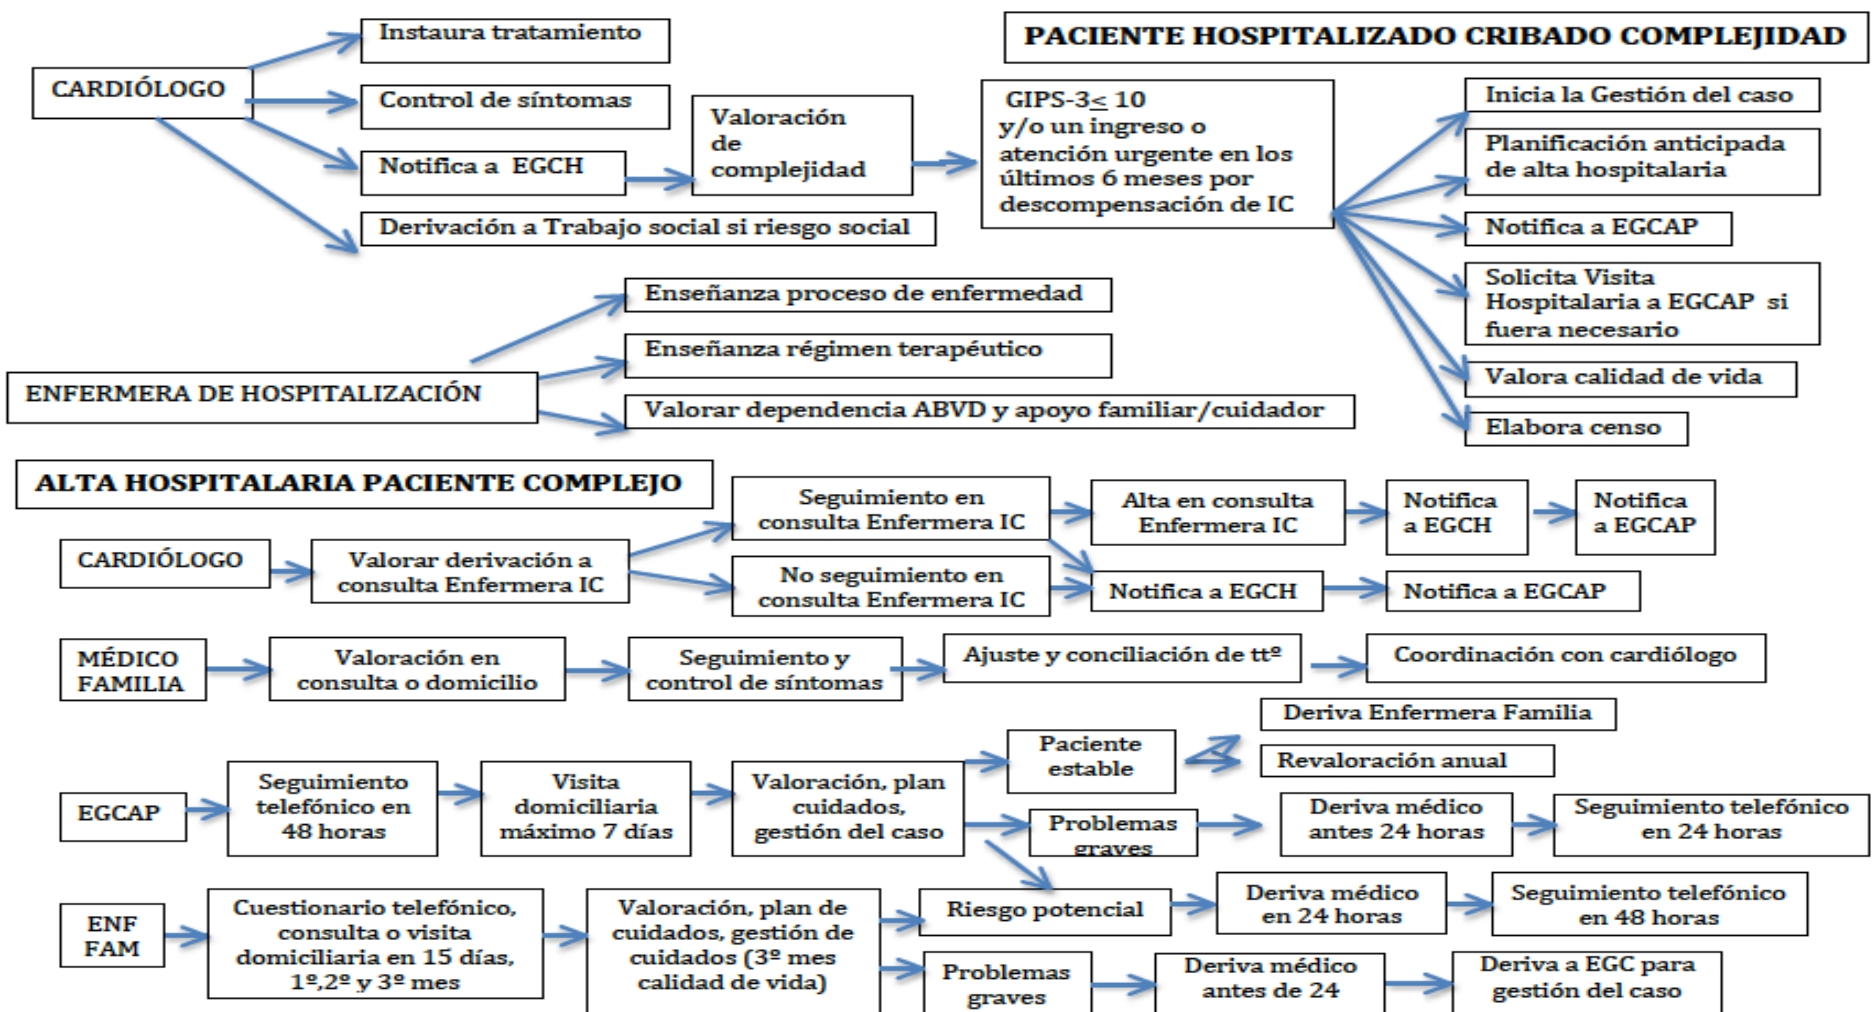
PACIENTE HOSPITALIZADO CRIBADO COMPLEJIDAD

CARDIÓLOGO

Instaura tratamiento

Control de síntomas

Notifica a EGCH

Derivación a Trabajo social si riesgo social

Valoración de complejidad

GIPS-3≤ 10 y/o un ingreso o atención urgente en los últimos 6 meses por descompensación de IC

Inicia la Gestión del caso

Planificación anticipada de alta hospitalaria

Notifica a EGCAP

Solicita Visita Hospitalaria a EGCAP si fuera necesario

Valora calidad de vida

Elabora censo

ENFERMERA DE HOSPITALIZACIÓN

Enseñanza proceso de enfermedad

Enseñanza régimen terapéutico

Valorar dependencia ABVD y apoyo familiar/cuidador

ALTA HOSPITALARIA PACIENTE COMPLEJO

CARDIÓLOGO

Valorar derivación a consulta Enfermera IC

Seguimiento en consulta Enfermera IC

No seguimiento en consulta Enfermera IC

Alta en consulta Enfermera IC

Notifica a EGCH

Notifica a EGCAP

Notifica a EGCH

Notifica a EGCAP

MÉDICO FAMILIA

Valoración en consulta o domicilio

Seguimiento y control de síntomas

Ajuste y conciliación de ttº

Coordinación con cardiólogo

EGCAP

Seguimiento telefónico en 48 horas

Visita domiciliaria máximo 7 días

Valoración, plan cuidados, gestión del caso

Paciente estable

Deriva Enfermera Familia

Revaloración anual

Problemas graves

Deriva médico antes 24 horas

Seguimiento telefónico en 24 horas

ENF FAM

Cuestionario telefónico, consulta o visita domiciliaria en 15 días, 1º,2º y 3º mes

Valoración, plan de cuidados, gestión de cuidados (3º mes calidad de vida)

Riesgo potencial

Deriva médico en 24 horas

Seguimiento telefónico en 48 horas

Problemas graves

Deriva médico antes de 24

Deriva a EGC para gestión del caso